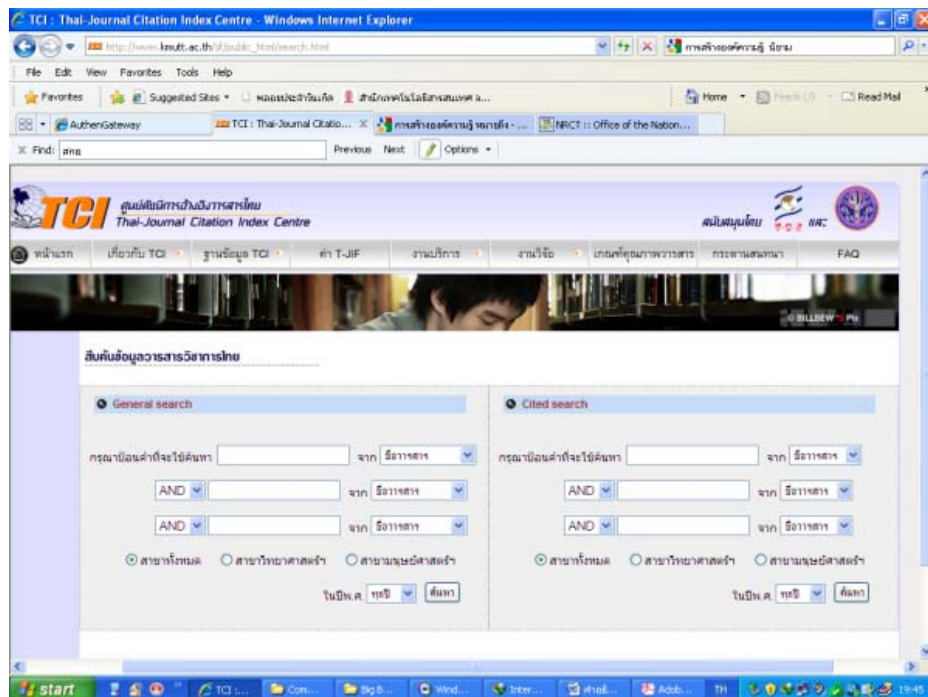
TCI : Thai-Journal Citation Index Centre - Windows Internet Explorer

http://www.kmutt.ac.th/jif/public_html/search.html

การสร้างองค์ความรู้ นิยาม

File Edit View Favorites Tools Help

Favorites Suggested Sites • หลอมประจำวันที่ สำนักงานคณะกรรมการ...

Home • Feeds (J) • Read Mail

AuthenGateway TCI : Thai-Journal Citatio... การสร้างองค์ความรู้ หมายถึง - ... NRCT :: Office of the Nation...

Find: สกอ Previous Next Options

TCI ศูนย์ดัชนีการอ้างอิงวารสารไทย Thai-Journal Citation Index Centre

สนับสนุนโดย สกอ และ

หน้าแรก เกี่ยวกับ TCI ฐานข้อมูล TCI ค่า T-JIF งานบริการ งานวิจัย เกณฑ์คุณภาพวารสาร กระดานสนทนา FAQ

BILLBEW

สืบค้นข้อมูลวารสารวิชาการไทย

General search

กรุณาป้อนคำที่จะใช้ค้นหา จาก ชื่อวารสาร

AND จาก ชื่อวารสาร

AND จาก ชื่อวารสาร

สาขาทั้งหมด สาขาวิทยาศาสตร์ สาขามนุษย์ศาสตร์

ในปีพ.ศ. ทุกปี ค้นหา

Cited search

กรุณาป้อนคำที่จะใช้ค้นหา จาก ชื่อวารสาร

AND จาก ชื่อวารสาร

AND จาก ชื่อวารสาร

สาขาทั้งหมด สาขาวิทยาศาสตร์ สาขามนุษย์ศาสตร์

ในปีพ.ศ. ทุกปี ค้นหา

start TCI ... Con... Big B... Wind... Inter... ศัพท์... Adob... TH 19:45